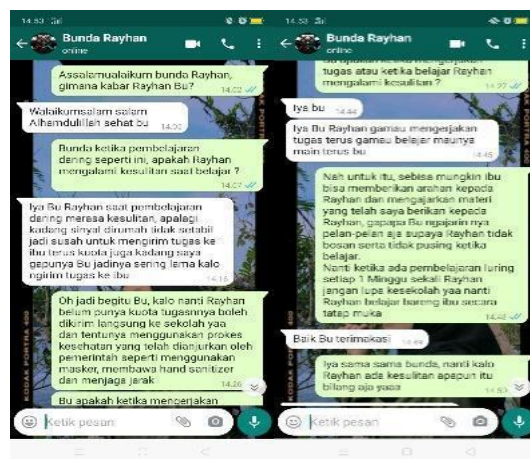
14.53

Bunda Rayhan
online

Assalamualaikum bunda Rayhan, gimana kabar Rayhan Bu? 14.02

Walaikumsalam salam Alhamdulillah sehat bu 14.02

Bunda ketika pembelajaran daring seperti ini, apakah Rayhan mengalami kesulitan saat belajar? 14.07

Iya Bu Rayhan saat pembelajaran daring merasa kesulitan, apalagi kadang sinyal dirumah tidak setabil jadi susah untuk mengirim tugas ke ibu terus kuota juga kadang saya gapunya Bu jadinya sering lama kalo ngirim tugas ke ibu 14.16

Oh jadi begitu Bu, kalo nanti Rayhan belum punya kuota tugasnya boleh dikirim langsung ke sekolah yaa dan tentunya menggunakan prokes kesehatan yang telah dianjurkan oleh pemerintah seperti menggunakan masker, membawa hand sanitizer dan menjaga jarak 14.26

Bu apakah ketika mengerjakan

Ketik pesan

14.53

Bunda Rayhan
online

tugas atau ketika belajar Rayhan mengalami kesulitan? 14.27

Iya bu 14.44

Iya Bu Rayhan gamau mengerjakan tugas terus gamau belajar maunya main terus bu 14.45

Nah untuk itu, sebisa mungkin ibu bisa memberikan arahan kepada Rayhan dan mengajarkan materi yang telah saya berikan kepada Rayhan, gapapa Bu ngajarin nya pelan-pelan aja supaya Rayhan tidak bosan serta tidak pusing ketika belajar.
Nanti ketika ada pembelajaran luring setiap 1 Minggu sekali Rayhan jangan lupa kesekolah yaa nanti Rayhan belajar bareng ibu secara tatap muka 14.48

Baik Bu terimakasi

Iya sama sama bunda, nanti kalo Rayhan ada kesulitan apapun itu bilang aja yaa 14.53

Ketik pesan

KODAK PORTRA 400